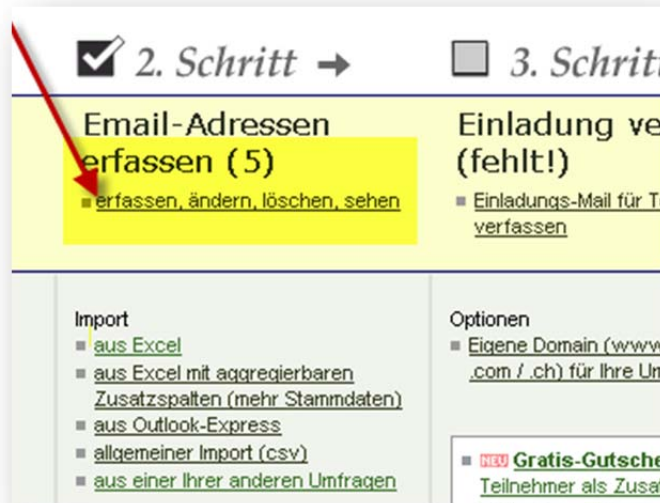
2. Schritt → 3. Schritt

Email-Adressen erfassen (5)
erfassen, ändern, löschen, sehen

Einladung ve
(fehlt!)
Einladungs-Mail für T
verfassen

Import
aus Excel
aus Excel mit aggregierbaren Zusatzspalten (mehr Stammdaten)
aus Outlook-Express
allgemeiner Import (csv)
aus einer Ihrer anderen Umfragen

Optionen
Eigene Domain (www
.com / .ch) für Ihre U

NEU Gratis-Gutsche
Teilnehmer als Zusa